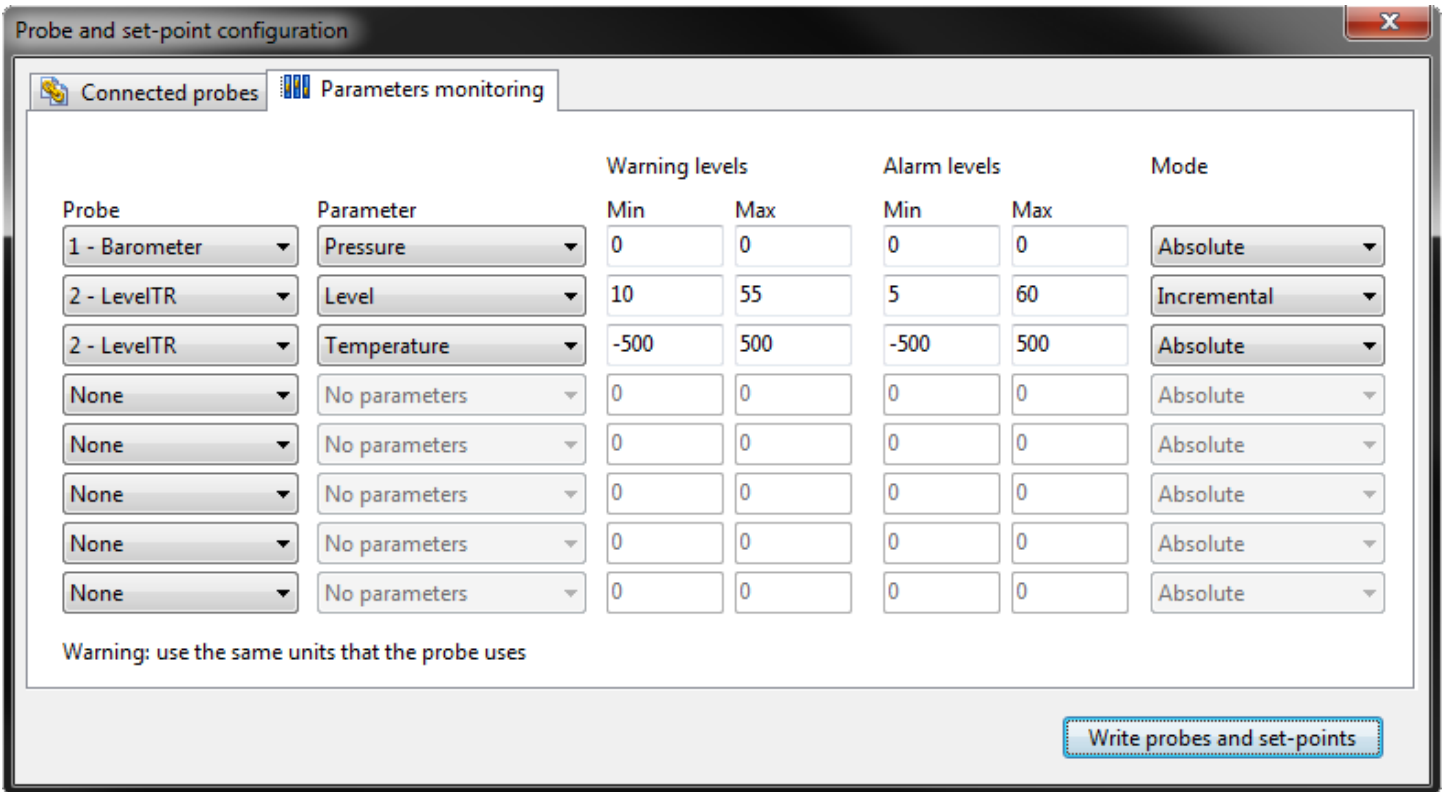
Probe and set-point configuration

Connected probes | Parameters monitoring

| Probe | Parameter | Warning levels Min | Warning levels Max | Alarm levels Min | Alarm levels Max | Mode |
|---|---|---|---|---|---|---|
| 1 - Barometer | Pressure | 0 | 0 | 0 | 0 | Absolute |
| 2 - LevelTR | Level | 10 | 55 | 5 | 60 | Incremental |
| 2 - LevelTR | Temperature | -500 | 500 | -500 | 500 | Absolute |
| None | No parameters | 0 | 0 | 0 | 0 | Absolute |
| None | No parameters | 0 | 0 | 0 | 0 | Absolute |
| None | No parameters | 0 | 0 | 0 | 0 | Absolute |
| None | No parameters | 0 | 0 | 0 | 0 | Absolute |
| None | No parameters | 0 | 0 | 0 | 0 | Absolute |

Warning: use the same units that the probe uses

Write probes and set-points